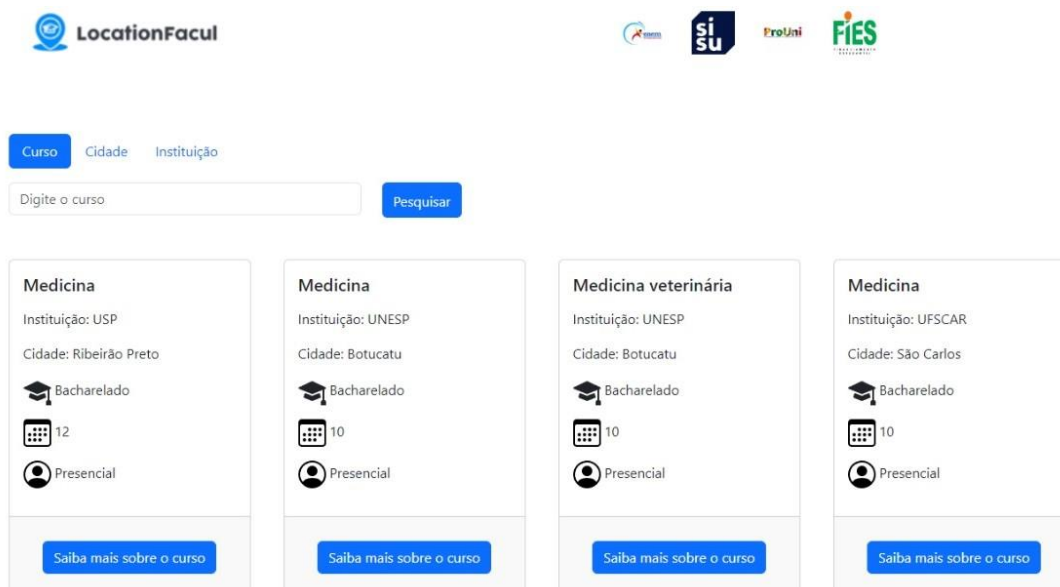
LocationFacul

enem si su ProUni FIES

Curso Cidade Instituição

Digite o curso

Pesquisar

Medicina

Instituição: USP

Cidade: Ribeirão Preto

Bacharelado

12

Presencial

Saiba mais sobre o curso

Medicina

Instituição: UNESP

Cidade: Botucatu

Bacharelado

10

Presencial

Saiba mais sobre o curso

Medicina veterinária

Instituição: UNESP

Cidade: Botucatu

Bacharelado

10

Presencial

Saiba mais sobre o curso

Medicina

Instituição: UFSCAR

Cidade: São Carlos

Bacharelado

10

Presencial

Saiba mais sobre o curso